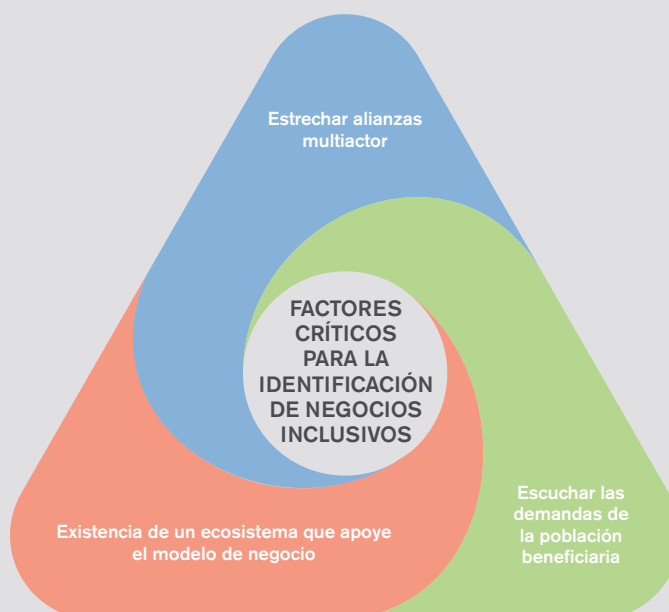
Estrechar alianzas multiactor

FACTORES CRÍTICOS PARA LA IDENTIFICACIÓN DE NEGOCIOS INCLUSIVOS

Escuchar las demandas de la población beneficiaria

Existencia de un ecosistema que apoye el modelo de negocio